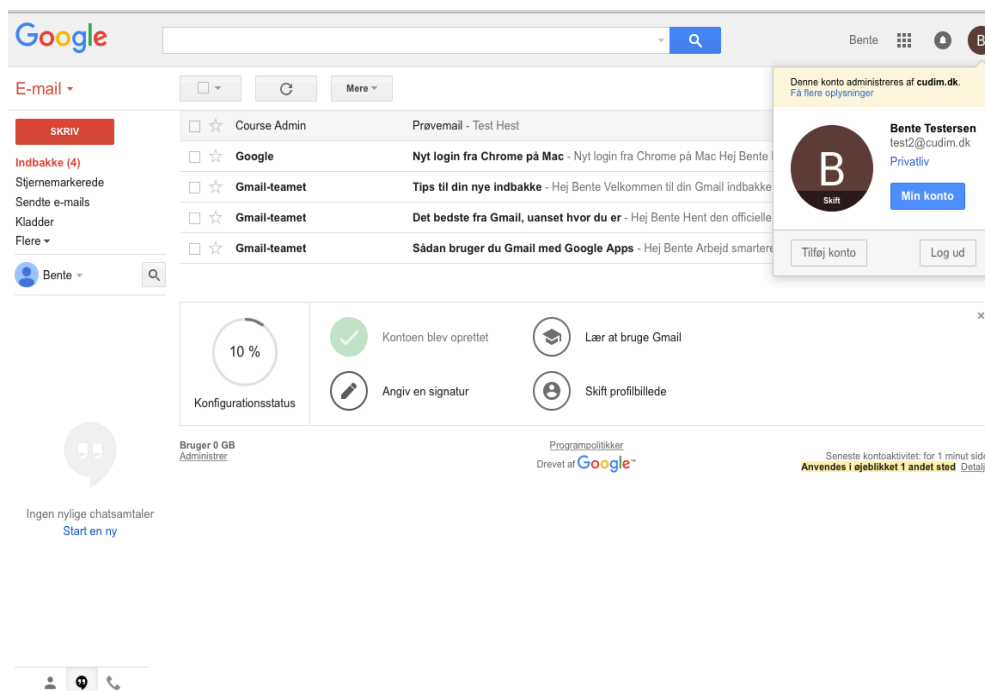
Google

Bente

B

E-mail ▾

Mere ▾

SKRIV

Indbakke (4)
Stjernemarkerede
Sendte e-mails
Kladder
Flere ▾

Bente ▾

Course Admin Prøvemail - Test Hest
Google Nyt login fra Chrome på Mac - Nyt login fra Chrome på Mac Hej Bente
Gmail-teamet Tips til din nye indbakke - Hej Bente Velkommen til din Gmail indbakke
Gmail-teamet Det bedste fra Gmail, uanset hvor du er - Hej Bente Hent den officielle
Gmail-teamet Sådan bruger du Gmail med Google Apps - Hej Bente Arbejd smartere

Denne konto administreres af cudim.dk.
Få flere oplysninger

B
Skift

Bente Testersen
test2@cudim.dk
Privatliv

Min konto

Tilføj konto

Log ud

10 %

Konfigurationsstatus

Kontoen blev oprettet

Lær at bruge Gmail

Angiv en signatur

Skift profilbillede

×

Bruger 0 GB
Administrer

Programpolitikker
Drevet af Google™

Seneste kontoaktivitet: for 1 minut side
Anvendes i øjeblikket 1 andet sted Detalj

Ingen nylige chatsamtaler
Start en ny